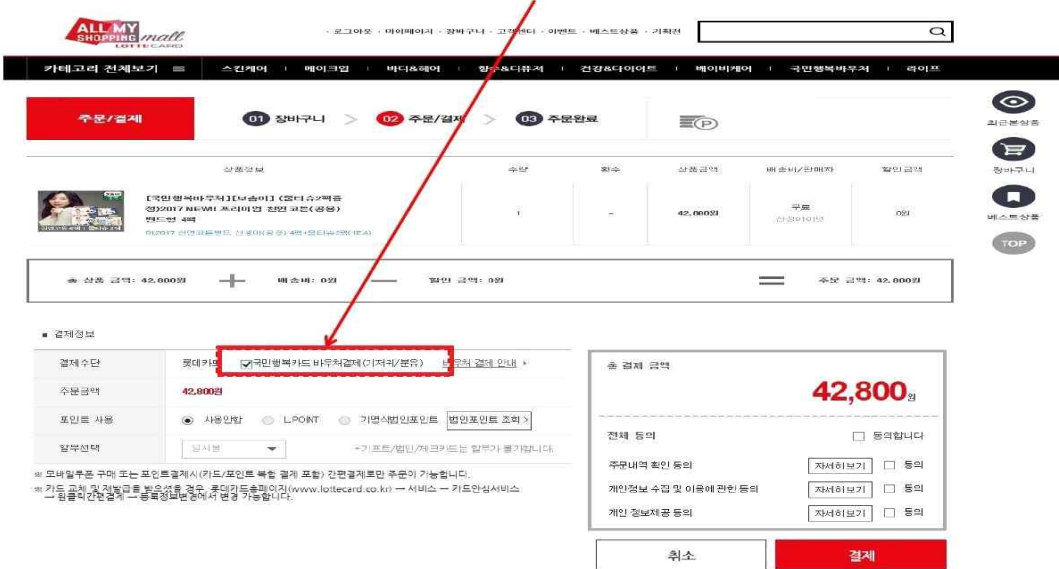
ALL MY SHOPPING mall LOTTE CARD

· 로그아웃 · 마이페이지 · 장바구니 · 고객센터 · 이벤트 · 베스트상품 · 기획전

카테고리 전체보기 | 스킨케어 | 메이크업 | 바디&헤어 | 향수&디퓨저 | 건강&다이어트 | 베이비케어 | 국민행복바우처 | 라이프

주문/결제

01 장바구니 > 02 주문/결제 > 03 주문완료

| 상품정보 | 수량 | 횟수 | 상품금액 | 배송비/판매자 | 할인금액 |
|---|---|---|---|---|---|
| [국민행복바우처][보송이] (홀더슈가쿠폰 적)2017 NEW! 프리미엄 천연 코튼(공용) 밴드형 4팩 | 1 | - | 42,800원 | 무료 | 0원 |

총 상품 금액: 42,800원 + 배송비: 0원 — 할인 금액: 0원 = 주문 금액: 42,800원

■ 결제정보

결제수단 롯데카드 ☑국민행복카드 바우처결제(기저귀/분유) 바우처 결제 안내 ›

주문금액 42,800원

포인트 사용 ◉ 사용안함 ○ L.POINT ○ 기명식법인포인트 법인포인트 조회 >

할부선택 일시불 ▾ *기프트/법인/체크카드는 할부가 불가합니다.

※ 모바일쿠폰 구매 또는 포인트결제시(카드/포인트 복합 결제 포함) 간편결제로만 주문이 가능합니다.
※ 카드 교체 및 재발급을 받으셨을 경우, 롯데카드홈페이지(www.lottecard.co.kr) → 서비스 → 카드안심서비스 → 원클릭간편결제 → 등록정보변경에서 변경 가능합니다.

총 결제 금액
42,800원

전체 동의 □ 동의합니다
주문내역 확인 동의 자세히보기 □ 동의
개인정보 수집 및 이용에 관한 동의 자세히보기 □ 동의
개인 정보제공 동의 자세히보기 □ 동의

취소 결제

최근본상품
장바구니
베스트상품
TOP